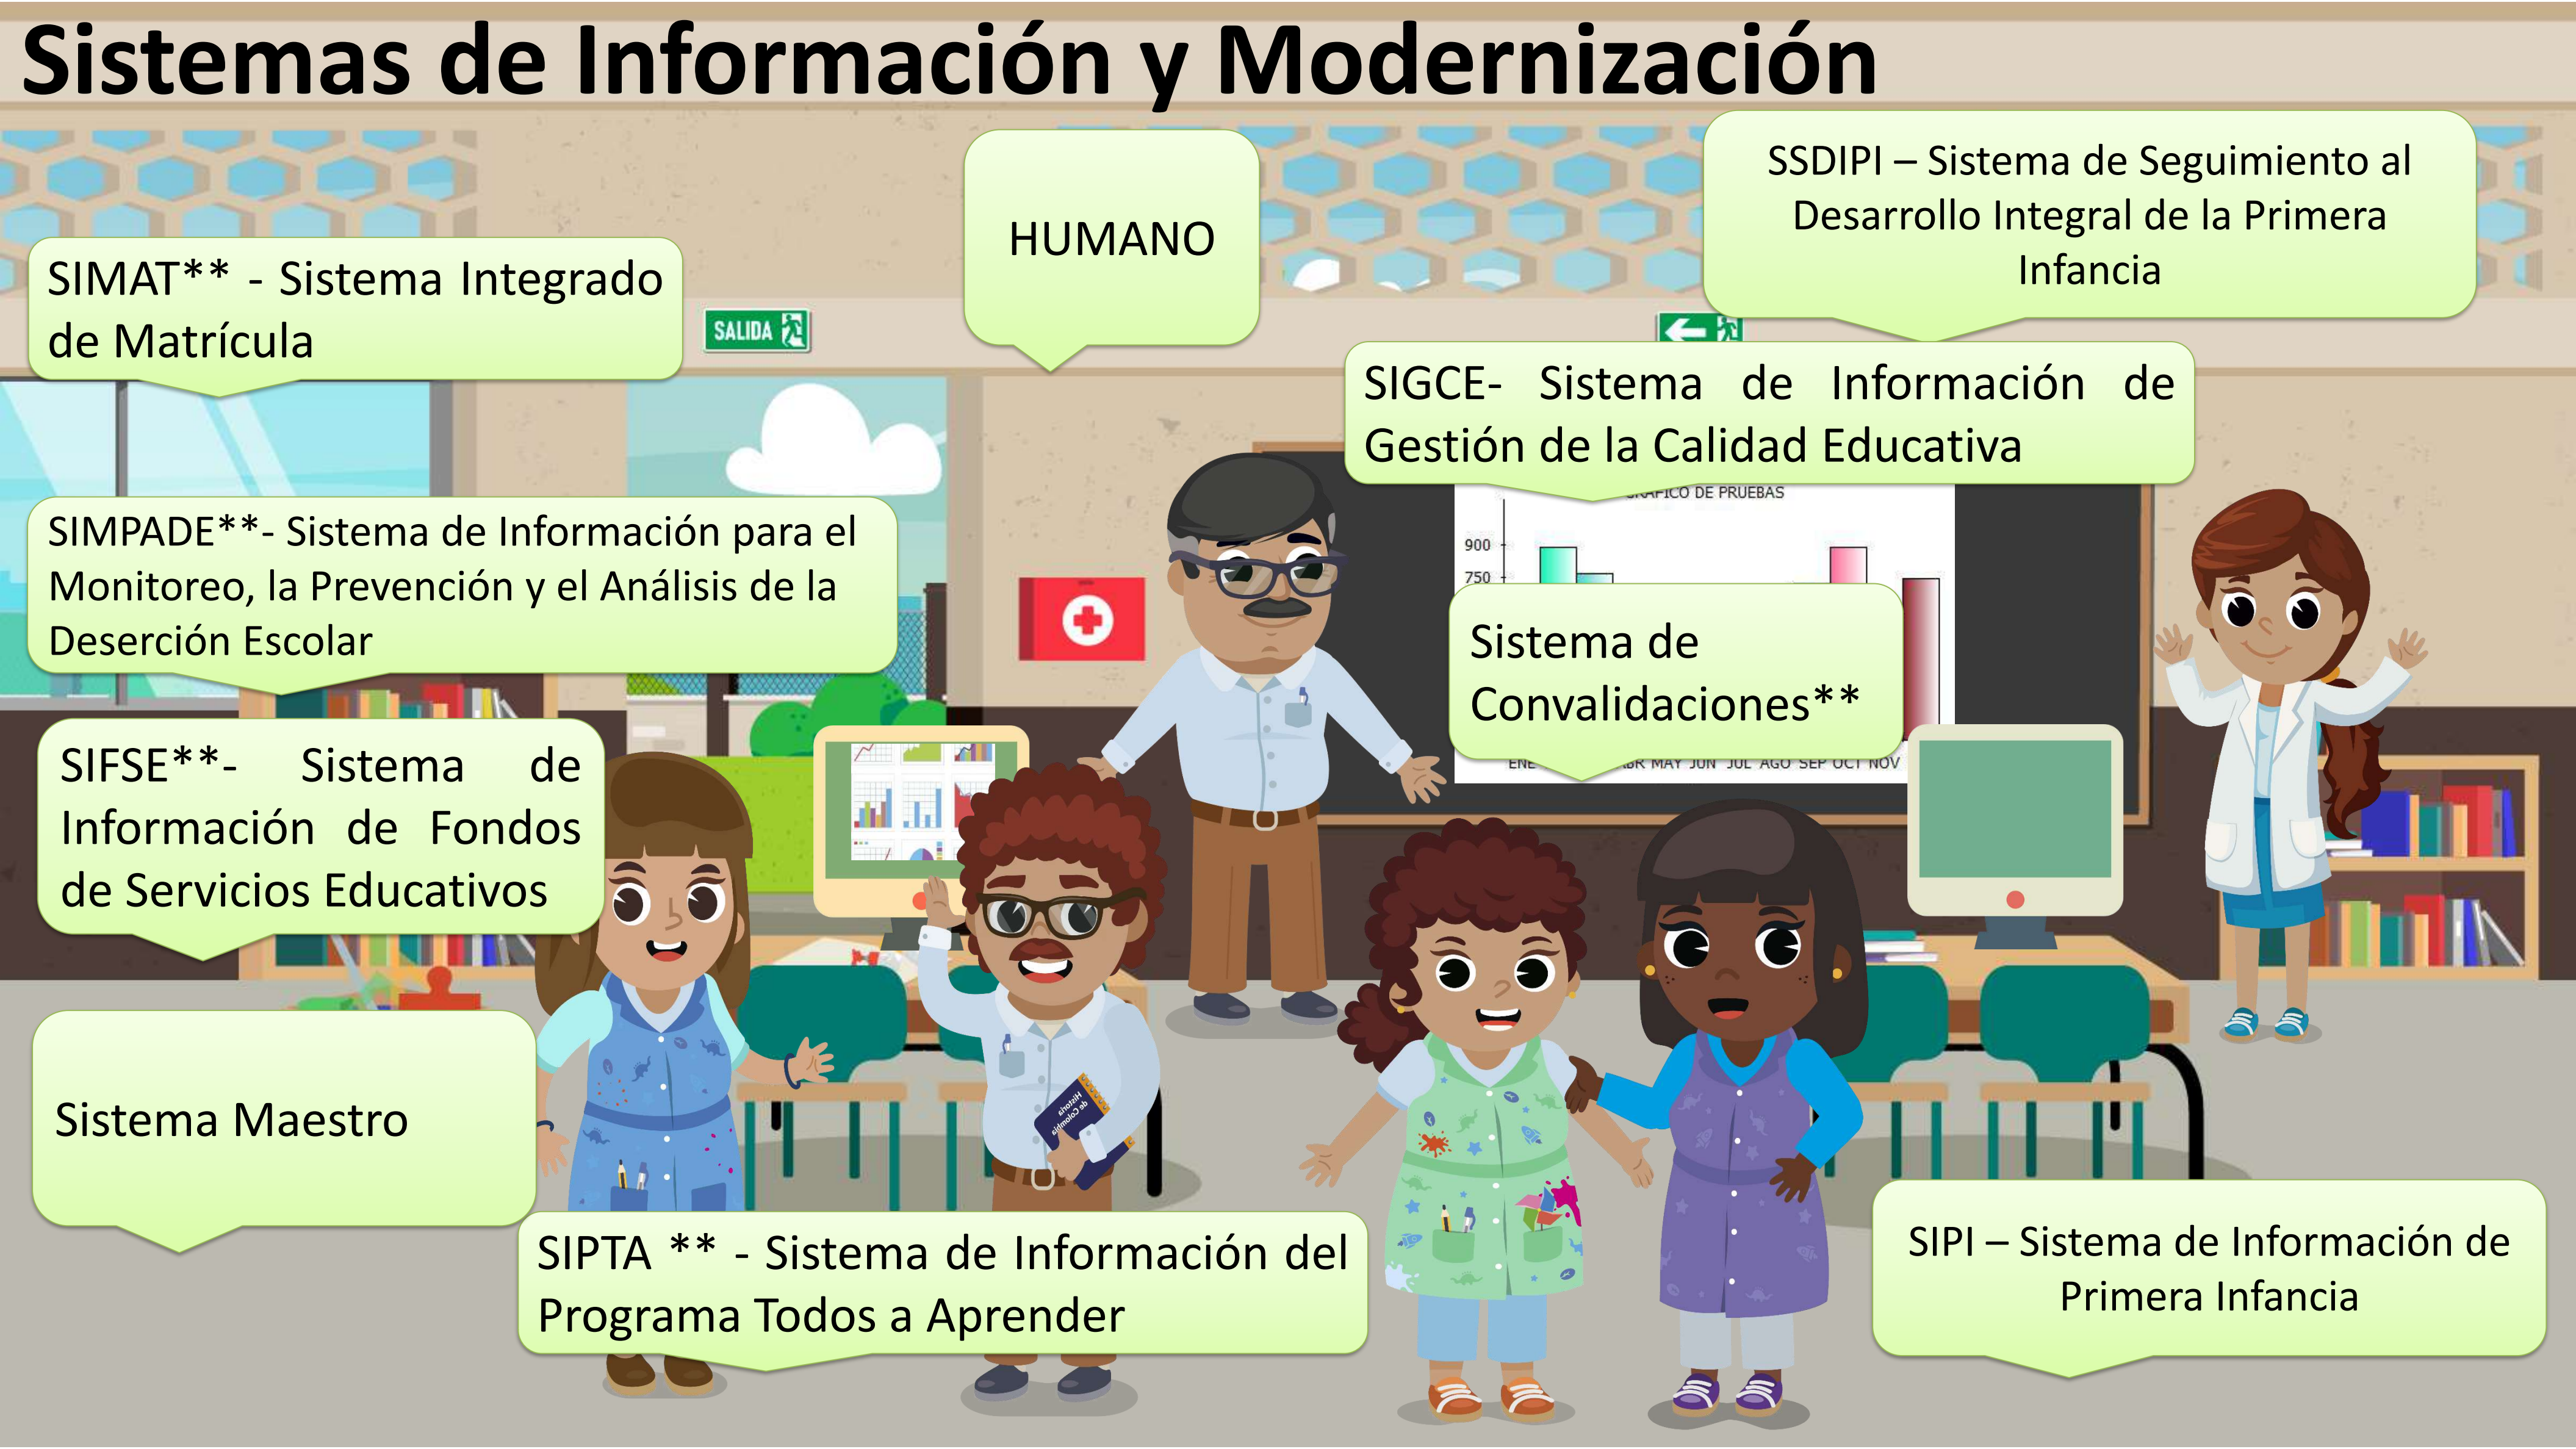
Sistemas de Información y Modernización

HUMANO

SSDIPI – Sistema de Seguimiento al Desarrollo Integral de la Primera Infancia

SIMAT** - Sistema Integrado de Matrícula

SALIDA

SIGCE- Sistema de Información de Gestión de la Calidad Educativa

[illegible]GRAFICO DE PRUEBAS

900

750

SIMPADE**- Sistema de Información para el Monitoreo, la Prevención y el Análisis de la Deserción Escolar

Sistema de Convalidaciones**

ENE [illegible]BR MAY JUN JUL AGO SEP OCT NOV

SIFSE**- Sistema de Información de Fondos de Servicios Educativos

Historia de Colombia

Sistema Maestro

SIPTA ** - Sistema de Información del Programa Todos a Aprender

SIPI – Sistema de Información de Primera Infancia